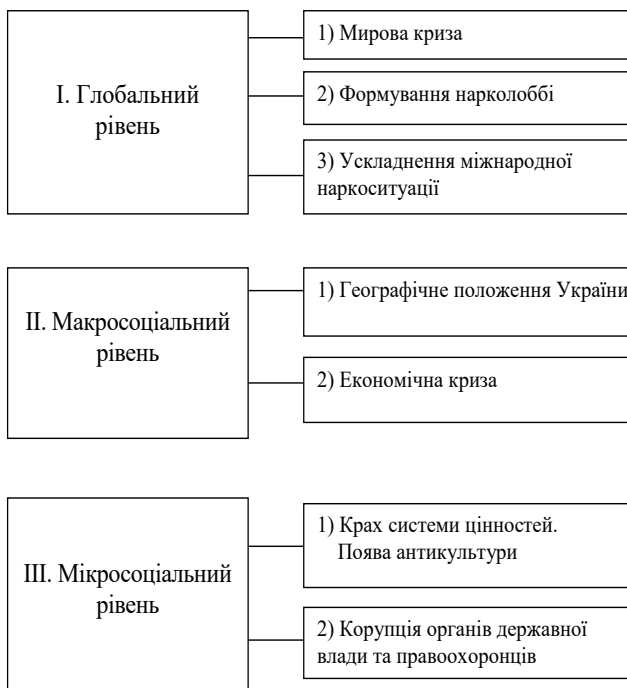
I. Глобальний рівень

1) Мирова криза

2) Формування нарколоббі

3) Ускладнення міжнародної наркоситуації

II. Макросоціальний рівень

1) Географічне положення України

2) Економічна криза

III. Мікросоціальний рівень

1) Крах системи цінностей. Поява антикультури

2) Корупція органів державної влади та правоохоронців